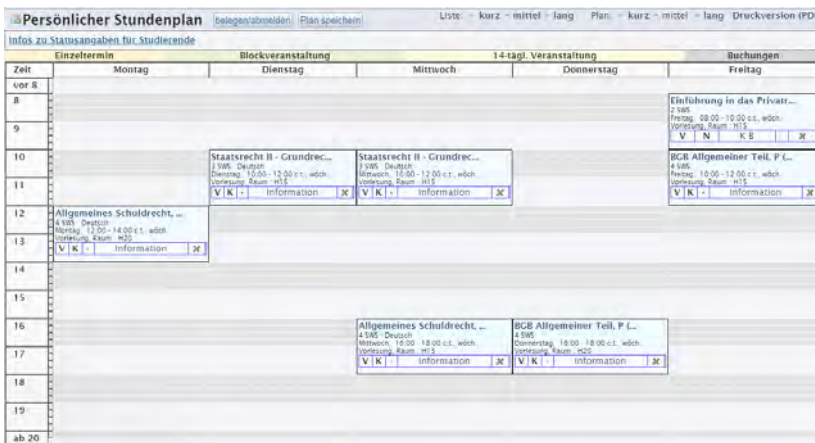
Persönlicher Stundenplan belegen/abmelden Plan speichern Liste: - kurz - mittel - lang Plan: - kurz - mittel - lang Druckversion (PD

Infos zu Statusangaben für Studierende

| Einzeltermin | Blockveranstaltung | 14-tägl. Veranstaltung | Buchungen |
|---|---|---|---|

| Zeit | Montag | Dienstag | Mittwoch | Donnerstag | Freitag |
|---|---|---|---|---|---|
| vor 8 | | | | | |
| 8 | | | | | Einführung in das Privatr... 2 SWS Freitag: 08:00 - 10:00 c.t., wöch. Vorlesung, Raum : H15 V N KB ✖ |
| 9 | | | | | |
| 10 | | Staatsrecht II - Grundrec... 2 SWS Deutsch Dienstag: 10:00 - 12:00 c.t., wöch. Vorlesung, Raum : H15 V K - Information ✖ | Staatsrecht II - Grundrec... 2 SWS Deutsch Mittwoch: 10:00 - 12:00 c.t., wöch. Vorlesung, Raum : H15 V K - Information ✖ | | BGB Allgemeiner Teil, P (... 4 SWS Freitag: 10:00 - 12:00 c.t., wöch. Vorlesung, Raum : H15 V K - Information ✖ |
| 11 | | | | | |
| 12 | Allgemeines Schuldrecht, ... 4 SWS Deutsch Montag: 12:00 - 14:00 c.t., wöch. Vorlesung, Raum : H20 V K - Information ✖ | | | | |
| 13 | | | | | |
| 14 | | | | | |
| 15 | | | | | |
| 16 | | | Allgemeines Schuldrecht, ... 4 SWS Deutsch Mittwoch: 16:00 - 18:00 c.t., wöch. Vorlesung, Raum : H15 V K - Information ✖ | BGB Allgemeiner Teil, P (... 4 SWS Donnerstag: 16:00 - 18:00 c.t., wöch. Vorlesung, Raum : H20 V K - Information ✖ | |
| 17 | | | | | |
| 18 | | | | | |
| 19 | | | | | |
| ab 20 | | | | | |